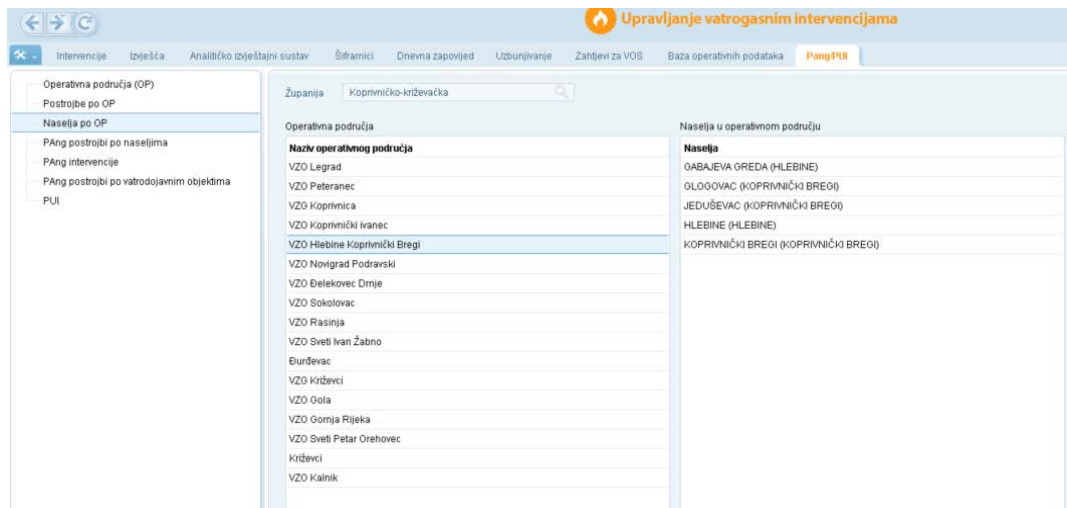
Upravljanje vatrogasnim intervencijama

Intervencije Izvješća Analitičko izvještajni sustav Šifranici Dnevna zapovijed Uzbunjivanje Zahtjevi za VOS Baza operativnih podataka Pang/PUI

Operativna područja (OP)
Postrojbe po OP
Naselja po OP
PAng postrojbi po naseljima
PAng intervencije
PAng postrojbi po vatrodojavnim objektima
PUI

Županija Koprivničko-križevačka

Operativna područja

| Naziv operativnog područja |
|---|
| VZO Legrad |
| VZO Peteranec |
| VZO Koprivnica |
| VZO Koprivnički Ivanec |
| VZO Hlebine Koprivnički Bregi |
| VZO Novigrad Podravski |
| VZO Đelekovec Drnje |
| VZO Sokolovac |
| VZO Rasinja |
| VZO Sveti Ivan Žabno |
| Đurđevac |
| VZO Križevci |
| VZO Gola |
| VZO Gornja Rijeka |
| VZO Sveti Petar Orehovec |
| Križevci |
| VZO Kalnik |

Naselja u operativnom području

| Naselja |
|---|
| GABAJEVA GREDA (HLEBINE) |
| GLOGOVAC (KOPRIVNIČKI BREGI) |
| JEDUŠEVAC (KOPRIVNIČKI BREGI) |
| HLEBINE (HLEBINE) |
| KOPRIVNIČKI BREGI (KOPRIVNIČKI BREGI) |